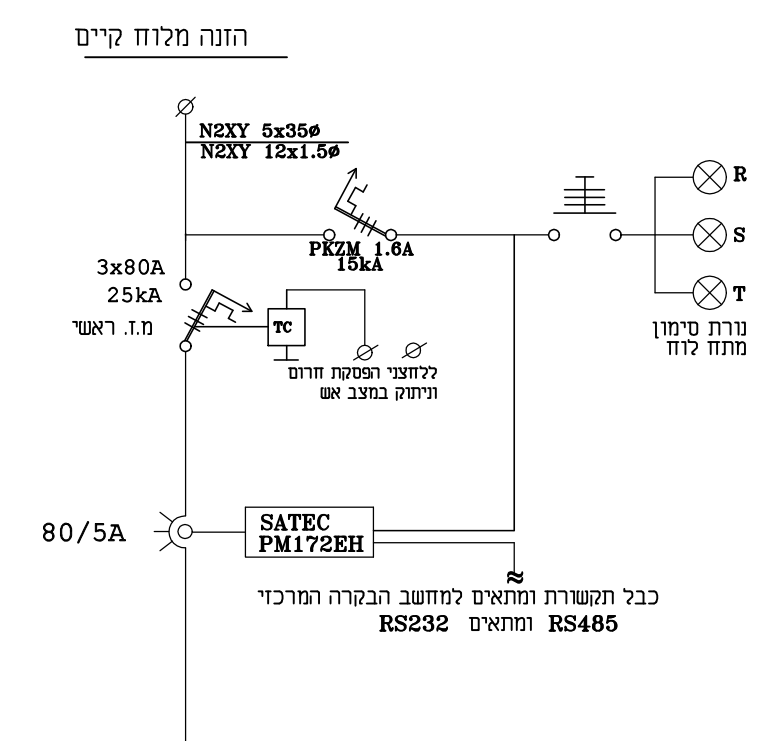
הזנה מלוח קיים

N2XY 5x35ø
N2XY 12x1.5ø

PKZM 1.6A
15kA

R
S
T

נורת סימון
מתח לוח

3x80A
25kA
מ.ז. ראשי

TC

ללחצני הפסקת חרום
וניתוק במצב אש

80/5A

SATEC
PM172EH

≈
כבל תקשורת ומתאים למחשב הבקרה המרכזי
RS485 ומתאים RS232